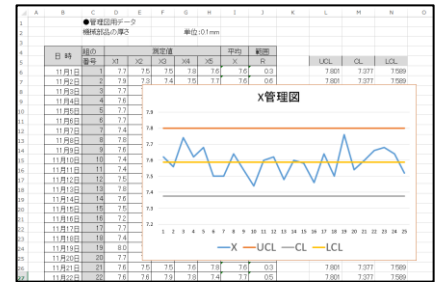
A B C D E F G H I J K L M N

1 ●管理図用データ
2 樹脂部品の厚さ 単位：01mm
3
4

| 日 時 | 組の番号 | X1 | X2 | X3 | X4 | X5 | 平均 X | 範囲 R | | UCL | CL | LCL |
|---|---|---|---|---|---|---|---|---|---|---|---|---|
| 11月1日 | 1 | 7.7 | 7.5 | 7.5 | 7.8 | 7.6 | 7.6 | 0.3 | | 7.801 | 7.377 | 7.589 |
| 11月2日 | 2 | 7.9 | 7.3 | 7.4 | 7.5 | 7.7 | 7.6 | 0.6 | | 7.801 | 7.377 | 7.589 |
| 11月3日 | 3 | 7.7 | | | | | | | | | | |
| 11月4日 | 4 | 7.6 | | | | | | | | | | |
| 11月5日 | 5 | 7.7 | | | | | | | | | | |
| 11月6日 | 6 | 7.7 | | | | | | | | | | |
| 11月7日 | 7 | 7.4 | | | | | | | | | | |
| 11月8日 | 8 | 7.5 | | | | | | | | | | |
| 11月9日 | 9 | 7.7 | | | | | | | | | | |
| 11月10日 | 10 | 7.4 | | | | | | | | | | |
| 11月11日 | 11 | 7.4 | | | | | | | | | | |
| 11月12日 | 12 | 7.5 | | | | | | | | | | |
| 11月13日 | 13 | 7.8 | | | | | | | | | | |
| 11月14日 | 14 | 7.6 | | | | | | | | | | |
| 11月15日 | 15 | 7.5 | | | | | | | | | | |
| 11月16日 | 16 | 7.2 | | | | | | | | | | |
| 11月17日 | 17 | 7.7 | | | | | | | | | | |
| 11月18日 | 18 | 7.4 | | | | | | | | | | |
| 11月19日 | 19 | 8.0 | | | | | | | | | | |
| 11月20日 | 20 | 7.7 | | | | | | | | | | |
| 11月21日 | 21 | 7.6 | 7.5 | 7.5 | 7.6 | 7.6 | 7.6 | 0.1 | | 7.801 | 7.377 | 7.589 |
| 11月22日 | 22 | 7.6 | 7.9 | 7.8 | 7.4 | 7.7 | | 0.5 | | 7.801 | 7.377 | 7.589 |

X管理図

7.9
7.8
7.7
7.6
7.5
7.4
7.3
7.2

1 2 3 4 5 6 7 8 9 10 11 12 13 14 15 16 17 18 19 20 21 22 23 24 25

X UCL CL LCL